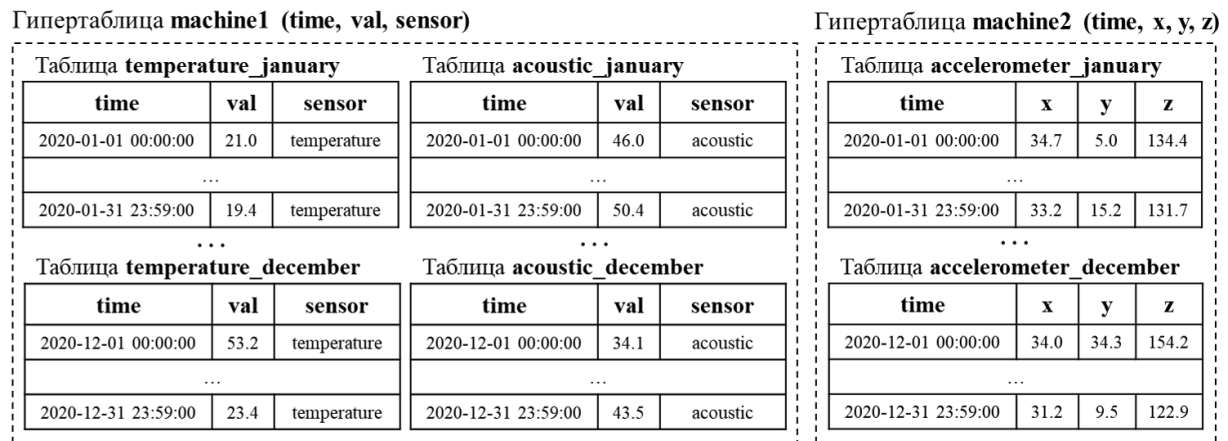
Гипертаблица **machine1 (time, val, sensor)**

Таблица **temperature_january**

| time | val | sensor |
|---|---|---|
| 2020-01-01 00:00:00 | 21.0 | temperature |
| … | | |
| 2020-01-31 23:59:00 | 19.4 | temperature |

Таблица **acoustic_january**

| time | val | sensor |
|---|---|---|
| 2020-01-01 00:00:00 | 46.0 | acoustic |
| … | | |
| 2020-01-31 23:59:00 | 50.4 | acoustic |

. . .

. . .

Таблица **temperature_december**

| time | val | sensor |
|---|---|---|
| 2020-12-01 00:00:00 | 53.2 | temperature |
| … | | |
| 2020-12-31 23:59:00 | 23.4 | temperature |

Таблица **acoustic_december**

| time | val | sensor |
|---|---|---|
| 2020-12-01 00:00:00 | 34.1 | acoustic |
| … | | |
| 2020-12-31 23:59:00 | 43.5 | acoustic |

Гипертаблица **machine2 (time, x, y, z)**

Таблица **accelerometer_january**

| time | x | y | z |
|---|---|---|---|
| 2020-01-01 00:00:00 | 34.7 | 5.0 | 134.4 |
| … | | | |
| 2020-01-31 23:59:00 | 33.2 | 15.2 | 131.7 |

. . .

Таблица **accelerometer_december**

| time | x | y | z |
|---|---|---|---|
| 2020-12-01 00:00:00 | 34.0 | 34.3 | 154.2 |
| … | | | |
| 2020-12-31 23:59:00 | 31.2 | 9.5 | 122.9 |